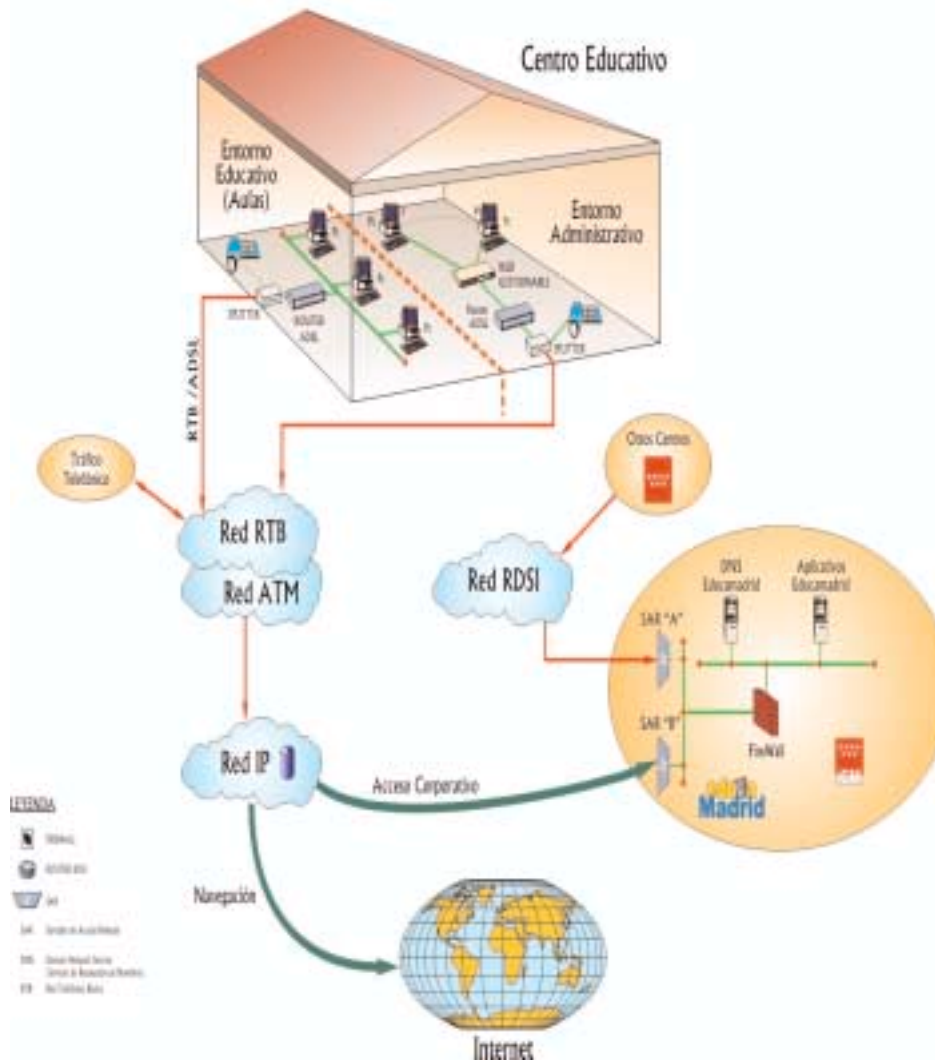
Centro Educativo

Entorno Educativo (Aulas)

Entorno Administrativo

SPLITTER

ROUTER ADSL

HUB 10/100MBS

Router ADSL

SPLITTER

RTB / ADSL

Tráfico Telefónico

Otros Centros

Red RTB

Red ATM

Red RDSI

DNS Educamadrid

Aplicativos Educamadrid

SAR "A"

SAR "B"

FireWall

Red IP

Acceso Corporativo

Madrid

LEYENDA

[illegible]

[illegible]

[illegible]

SAR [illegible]

DNS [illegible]

RTB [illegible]

Navegación

Internet